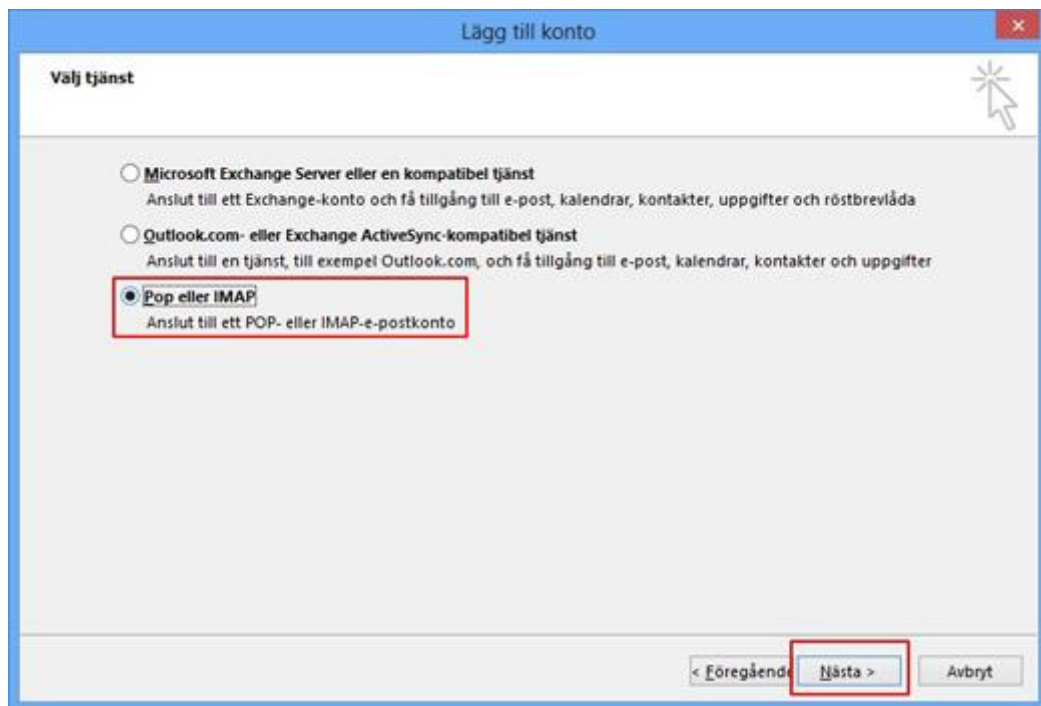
Lägg till konto

Välj tjänst

Microsoft Exchange Server eller en kompatibel tjänst
Anslut till ett Exchange-konto och få tillgång till e-post, kalendrar, kontakter, uppgifter och röstbrevlåda

Outlook.com- eller Exchange ActiveSync-kompatibel tjänst
Anslut till en tjänst, till exempel Outlook.com, och få tillgång till e-post, kalendrar, kontakter och uppgifter

Pop eller IMAP
Anslut till ett POP- eller IMAP-e-postkonto

< Föregående Nästa > Avbryt